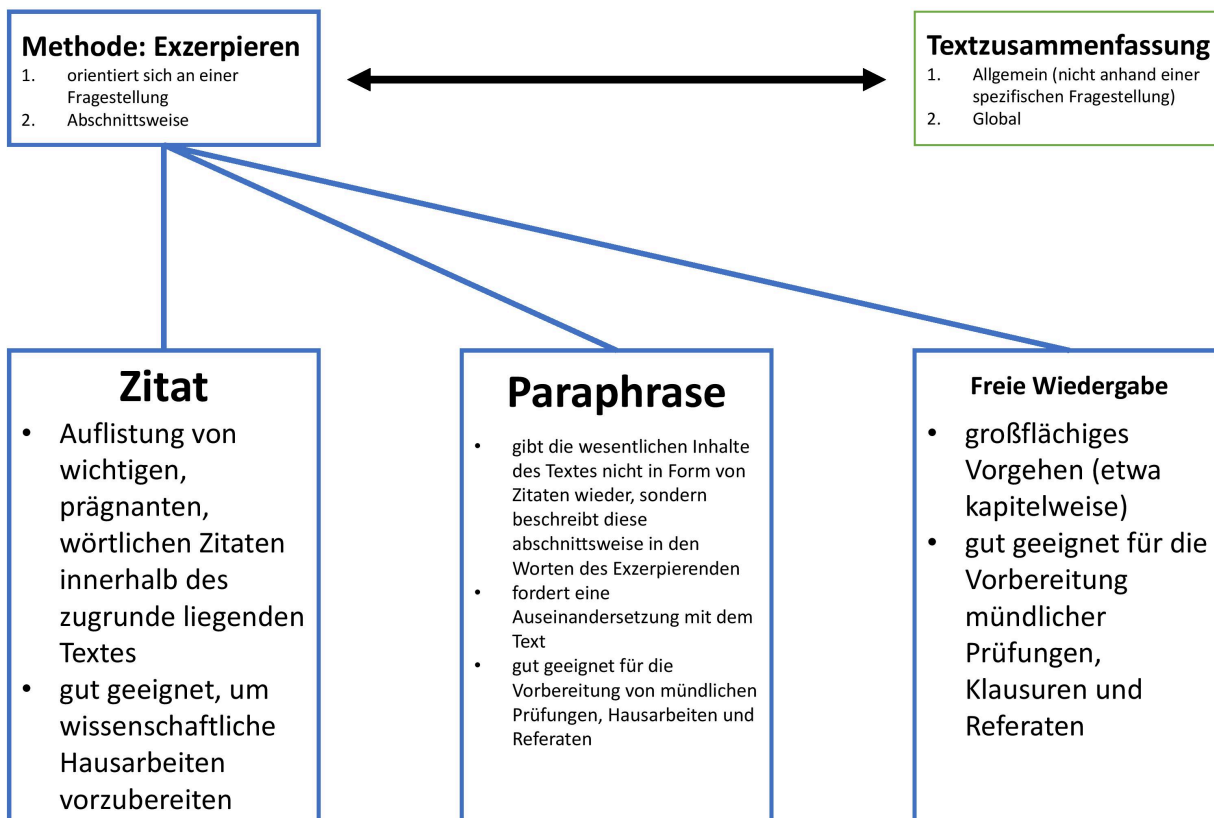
Methode: Exzerpieren
1. orientiert sich an einer Fragestellung
2. Abschnittsweise

Textzusammenfassung
1. Allgemein (nicht anhand einer spezifischen Fragestellung)
2. Global

Zitat
- Auflistung von wichtigen, prägnanten, wörtlichen Zitaten innerhalb des zugrunde liegenden Textes
- gut geeignet, um wissenschaftliche Hausarbeiten vorzubereiten

Paraphrase
- gibt die wesentlichen Inhalte des Textes nicht in Form von Zitaten wieder, sondern beschreibt diese abschnittsweise in den Worten des Exzerpierenden
- fordert eine Auseinandersetzung mit dem Text
- gut geeignet für die Vorbereitung von mündlichen Prüfungen, Hausarbeiten und Referaten

Freie Wiedergabe
- großflächiges Vorgehen (etwa kapitelweise)
- gut geeignet für die Vorbereitung mündlicher Prüfungen, Klausuren und Referaten